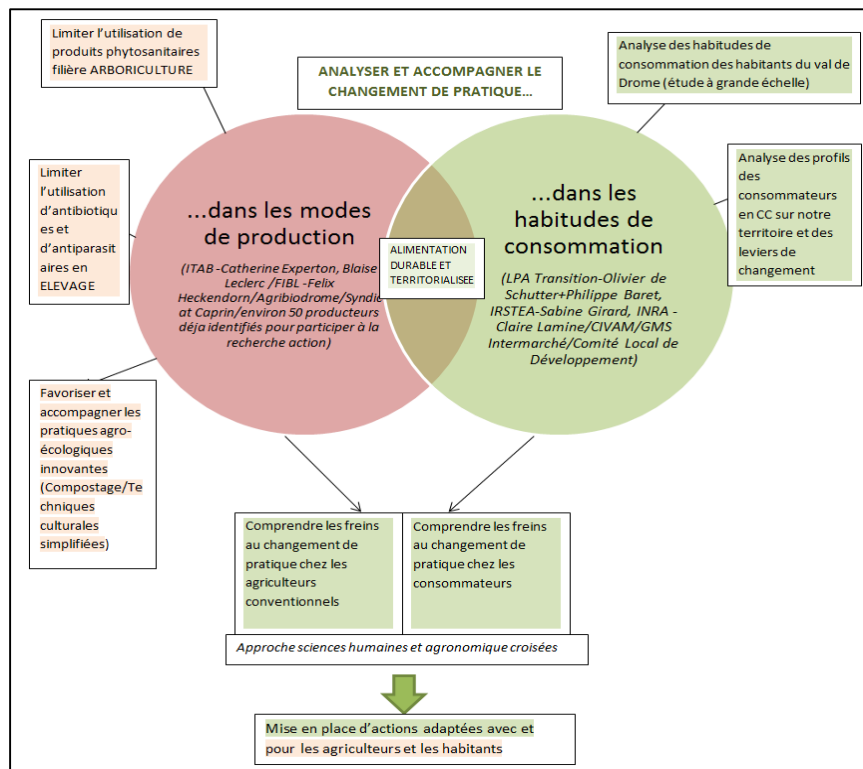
Limiter l'utilisation de produits phytosanitaires filière ARBORICULTURE

ANALYSER ET ACCOMPAGNER LE CHANGEMENT DE PRATIQUE…

Analyse des habitudes de consommation des habitants du val de Drome (étude à grande échelle)

Limiter l'utilisation d'antibiotiques et d'antiparasitaires en ELEVAGE

…dans les modes de production

(ITAB -Catherine Experton, Blaise Leclerc /FIBL -Felix Heckendorn/Agribiodrome/Syndicat Caprin/environ 50 producteurs déja identifiés pour participer à la recherche action)

ALIMENTATION DURABLE ET TERRITORIALISEE

…dans les habitudes de consommation

(LPA Transition-Olivier de Schutter+Philippe Baret, IRSTEA-Sabine Girard, INRA - Claire Lamine/CIVAM/GMS Intermarché/Comité Local de Développement)

Analyse des profils des consommateurs en CC sur notre territoire et des leviers de changement

Favoriser et accompagner les pratiques agro-écologiques innovantes (Compostage/Techniques culturales simplifiées)

Comprendre les freins au changement de pratique chez les agriculteurs conventionnels

Comprendre les freins au changement de pratique chez les consommateurs

Approche sciences humaines et agronomique croisées

Mise en place d'actions adaptées avec et pour les agriculteurs et les habitants